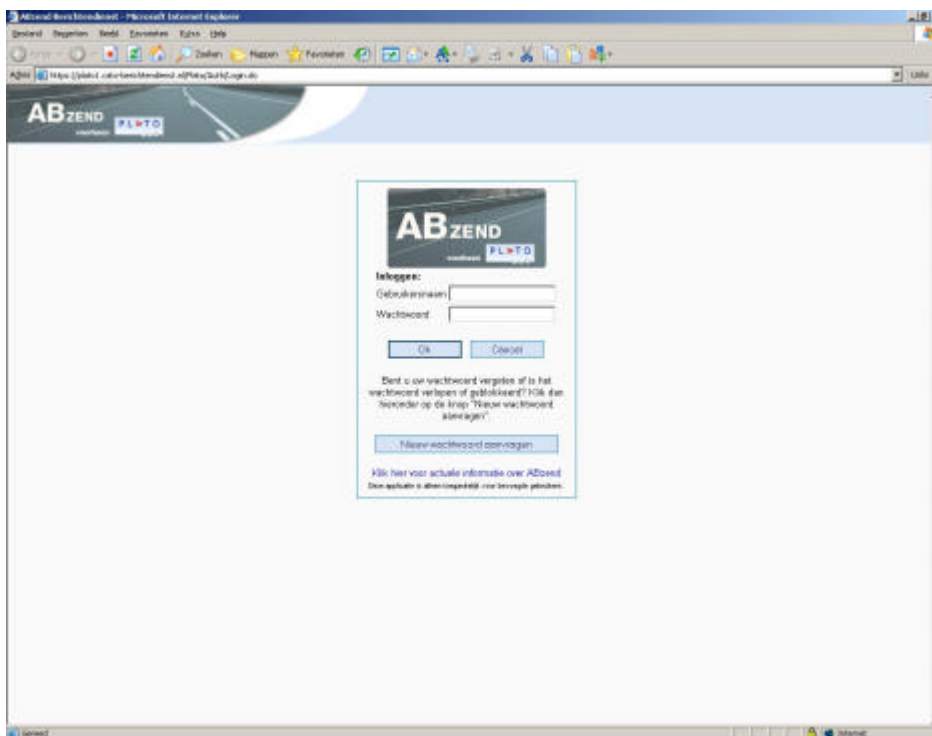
ABzend Berichtendienst - Microsoft Internet Explorer

Bestand Bewerken Beeld Favorieten Extra Help

Vorige Zoeken Mappen Favorieten

Adres https://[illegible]/Login.do

Links

ABZEND PLATO

ABZEND PLATO

Inloggen:

Gebruikersnaam

Wachtwoord

Ok

Cancel

Bent u uw wachtwoord vergeten of is het wachtwoord verlopen of geblokkeerd? Klik dan hieronder op de knop "Nieuw wachtwoord aanvragen".

Nieuw wachtwoord aanvragen

Klik hier voor actuele informatie over ABzend

Deze applicatie is alleen toegankelijk voor bevoegde gebruikers.

Gereed

Internet